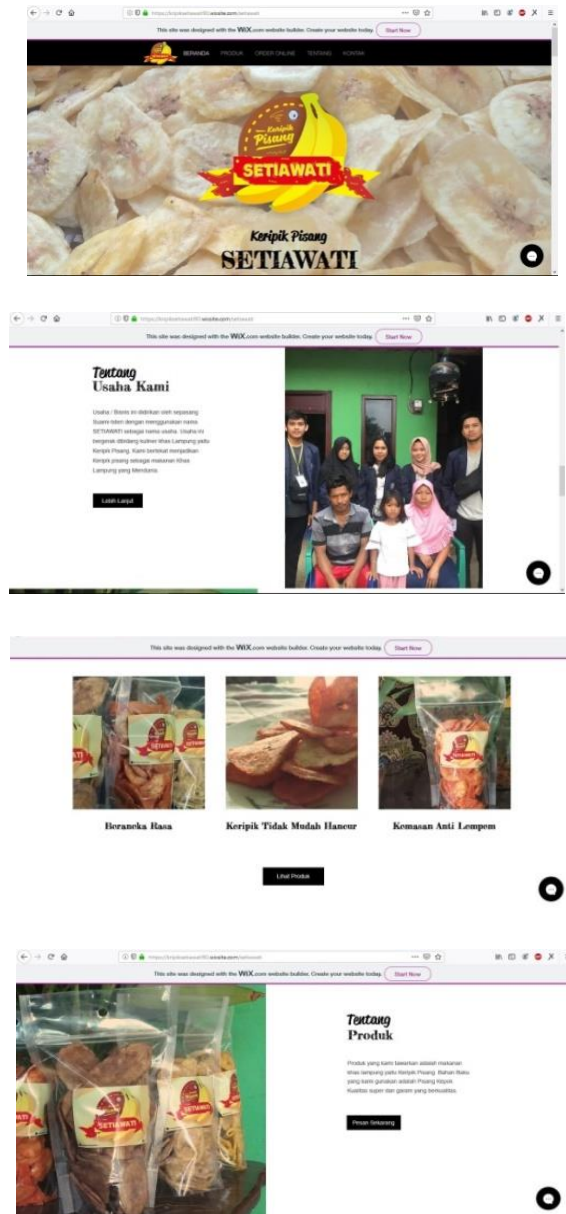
This site was designed with the WIX.com website builder. Create your website today. Start Now

BERANDA PRODUK ORDER ONLINE TENTANG KONTAK

Keripik Pisang SETIAWATI

Keripik Pisang
SETIAWATI

This site was designed with the WIX.com website builder. Create your website today. Start Now

Tentang
Usaha Kami

Usaha / Bisnis ini didirikan oleh sepasang Suami isteri dengan menggunakan nama SETIAWATI sebagai nama usaha. Usaha ini bergerak dibidang kuliner khas Lampung yaitu Keripik Pisang. Kami bertekat menjadikan keripik pisang sebagai makanan khas Lampung yang Mendunia.

Lebih Lanjut

This site was designed with the WIX.com website builder. Create your website today. Start Now

Beraneka Rasa

Keripik Tidak Mudah Hancur

Kemasan Anti Lempem

Lihat Produk

This site was designed with the WIX.com website builder. Create your website today. Start Now

Tentang
Produk

Produk yang kami tawarkan adalah makanan khas lampung yaitu Keripik Pisang. Bahan Baku yang kami gunakan adalah Pisang Kepok Kualitas super dan gataim yang berkualitas.

Pesan Sekarang